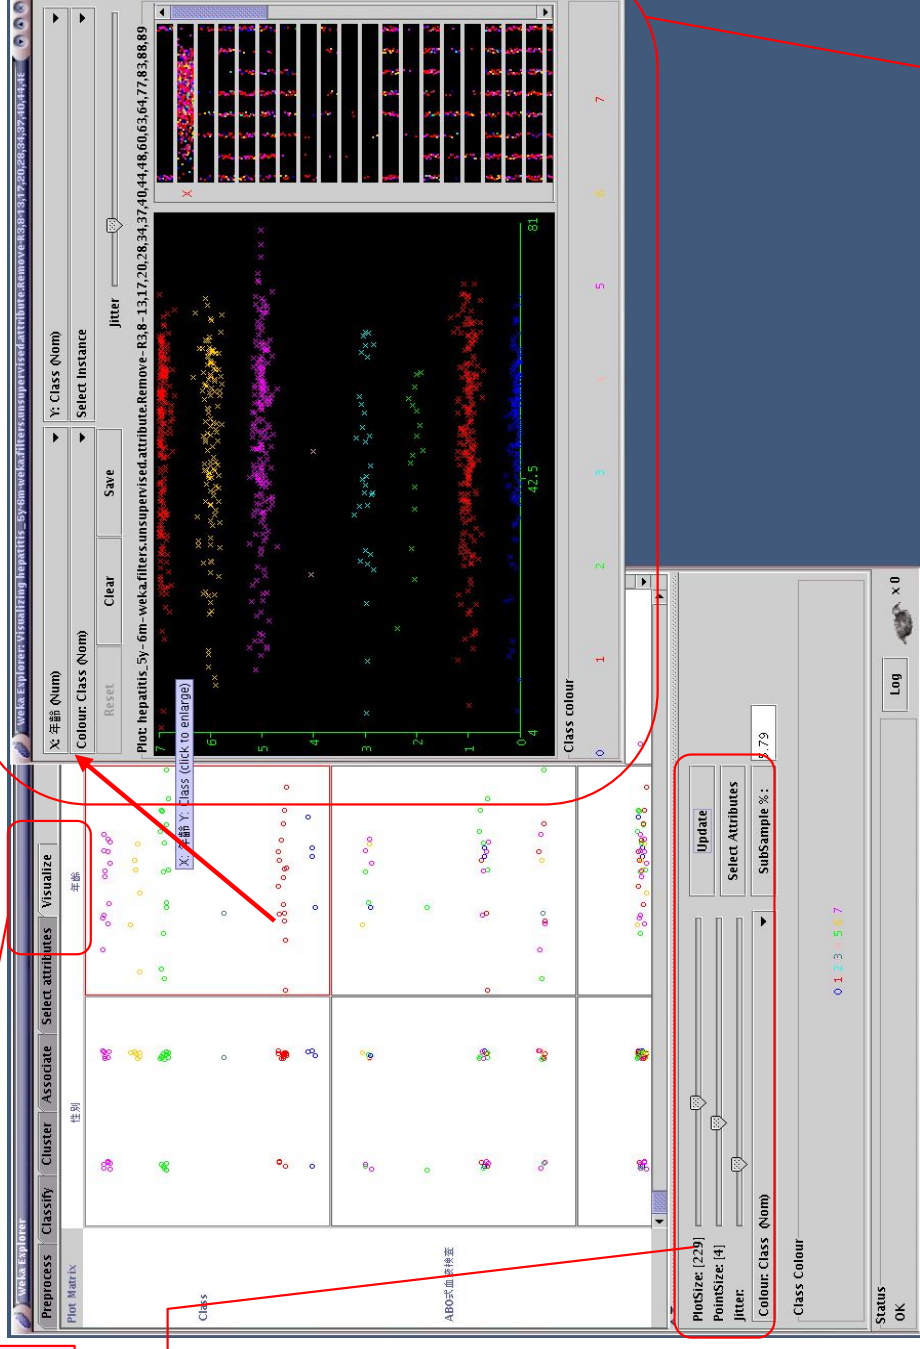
Weka Explorer: Visualizing hepatitis_5y-6m-weka.filters.unsupervised.attribute.Remove-R3,8-13,17,20,28,34,37,40,44,48,60,63,64,77,83,88,89

X: 年齢 (Num)

Y: Class (Nom)

Colour: Class (Nom)

Select Instance

Reset

Clear

Save

Jitter

Plot: hepatitis_5y-6m-weka.filters.unsupervised.attribute.Remove-R3,8-13,17,20,28,34,37,40,44,48,60,63,64,77,83,88,89

7

6

5

4

3

2

1

0

4

42.5

81

X

Class colour

0 1 2 3 4 5 6 7

Weka Explorer

Preprocess

Classify

Cluster

Associate

Select attributes

Visualize

Plot Matrix

Class

性別

年齢

ABO式血液型検査

X: 年齢 Y: Class (click to enlarge)

PlotSize: [229]

PointSize: [4]

Jitter:

Colour: Class (Nom)

Update

Select Attributes

SubSample % :

8.79

Class Colour

0 1 2 3 4 5 6 7

Status

OK

Log

x 0